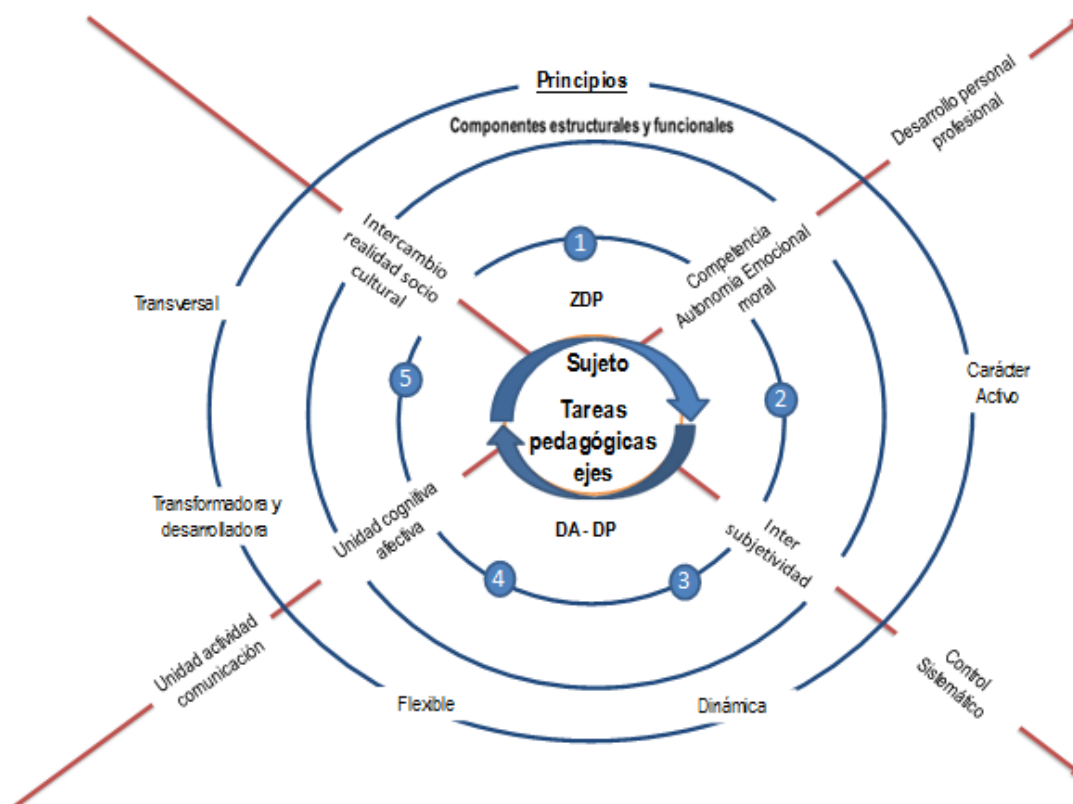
Principios

Componentes estructurales y funcionales

Desarrollo personal profesional

Intercambio realidad socio cultural

1

Competencia Autonomía Emocional moral

ZDP

Transversal

Sujeto

Tareas pedagógicas ejes

5

2

Carácter Activo

Transformadora y desarrolladora

Unidad cognitiva afectiva

DA - DP

Inter subjetividad

4

3

Unidad actividad comunicación

Control Sistemático

Flexible

Dinámica